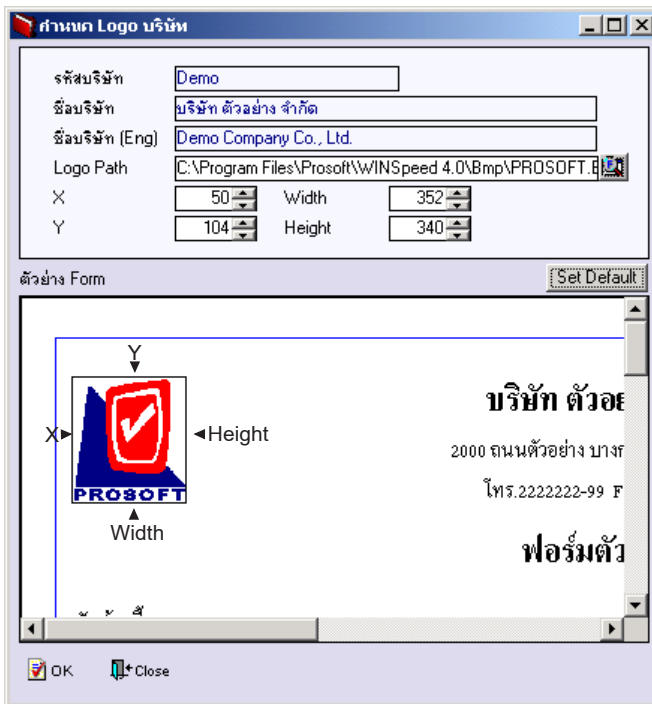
กำหนด Logo บริษัท

รหัสบริษัท Demo
ชื่อบริษัท บริษัท ตัวอย่าง จำกัด
ชื่อบริษัท (Eng) Demo Company Co., Ltd.
Logo Path C:\Program Files\Prosoft\WINSpeed 4.0\Bmp\PROSOFT.B
X 50 Width 352
Y 104 Height 340

ตัวอย่าง Form
Set Default

Y
X
Height
Width
PROSOFT

บริษัท ตัวอ
2000 ถนนตัวอย่าง บางก
โทร.2222222-99 F
ฟอร์มตัว

OK
Close